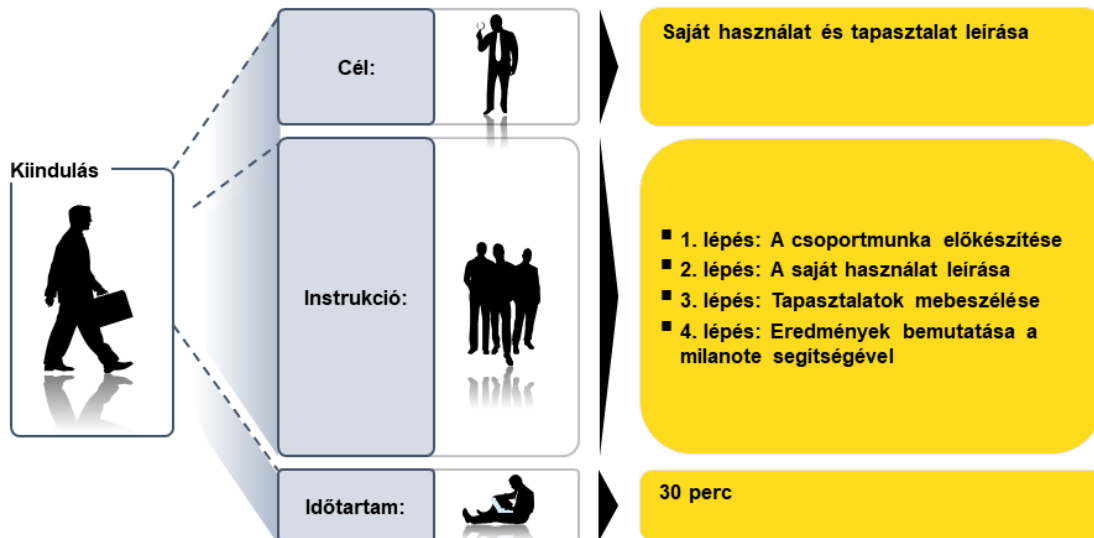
Kiindulás

Cél:

Saját használat és tapasztalat leírása

Instrukció:

- 1. lépés: A csoportmunka előkészítése
- 2. lépés: A saját használat leírása
- 3. lépés: Tapasztalatok mebeszélése
- 4. lépés: Eredmények bemutatása a milanote segítségével

Időtartam:

30 perc